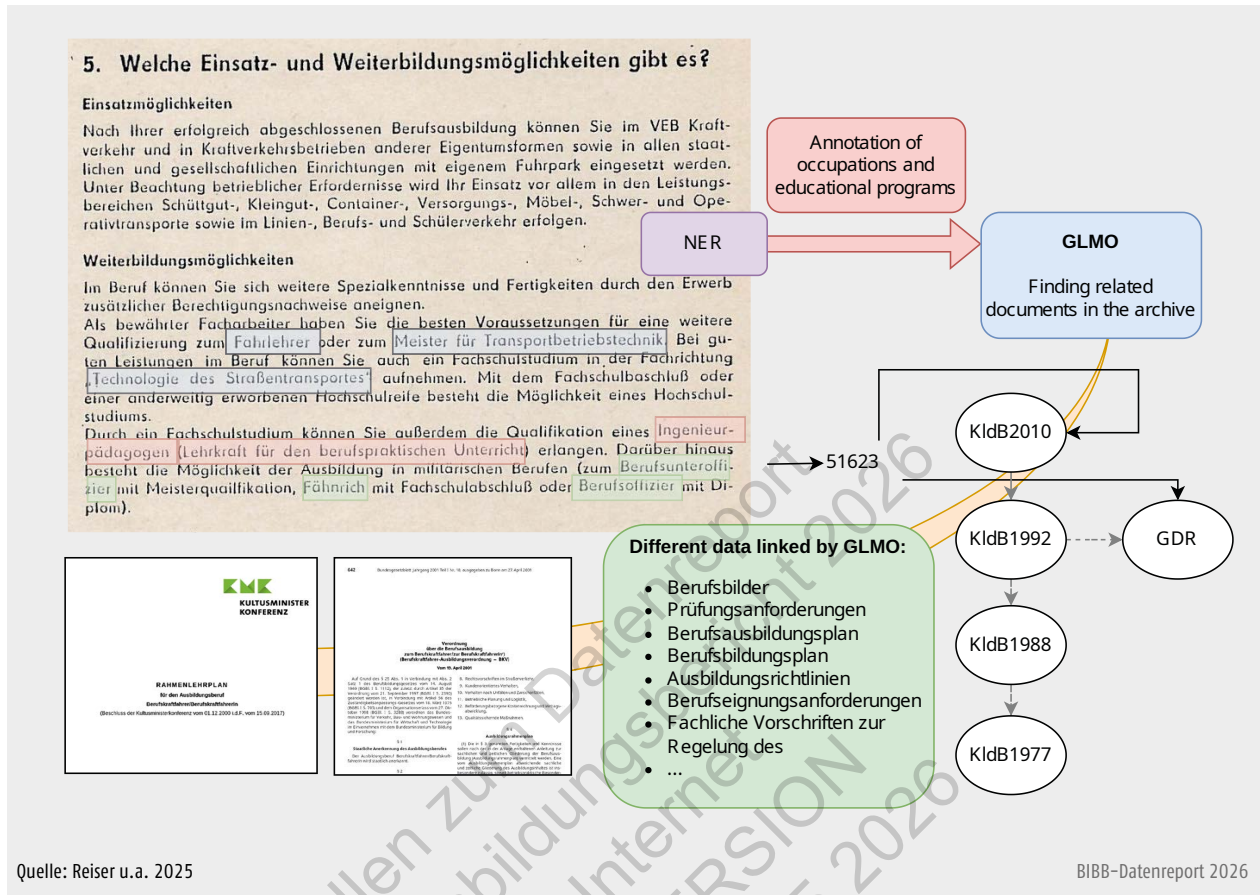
5. Welche Einsatz- und Weiterbildungsmöglichkeiten gibt es?

Einsatzmöglichkeiten

Nach Ihrer erfolgreich abgeschlossenen Berufsausbildung können Sie im VEB Kraftverkehr und in Kraftverkehrsbetrieben anderer Eigentumsformen sowie in allen staatlichen und gesellschaftlichen Einrichtungen mit eigenem Fuhrpark eingesetzt werden. Unter Beachtung betrieblicher Erfordernisse wird Ihr Einsatz vor allem in den Leistungsbereichen Schüttgut-, Kleingut-, Container-, Versorgungs-, Möbel-, Schwer- und Operativtransporte sowie im Linien-, Berufs- und Schülerverkehr erfolgen.

Weiterbildungsmöglichkeiten

Im Beruf können Sie sich weitere Spezialkenntnisse und Fertigkeiten durch den Erwerb zusätzlicher Berechtigungsnachweise aneignen.
Als bewährter Facharbeiter haben Sie die besten Voraussetzungen für eine weitere Qualifizierung zum Fahrlehrer oder zum Meister für Transportbetriebstechnik. Bei guten Leistungen im Beruf können Sie auch ein Fachschulstudium in der Fachrichtung „Technologie des Straßentransportes" aufnehmen. Mit dem Fachschulabschluß oder einer anderweitig erworbenen Hochschulreife besteht die Möglichkeit eines Hochschulstudiums.
Durch ein Fachschulstudium können Sie außerdem die Qualifikation eines Ingenieurpädagogen (Lehrkraft für den berufspraktischen Unterricht) erlangen. Darüber hinaus besteht die Möglichkeit der Ausbildung in militärischen Berufen (zum Berufsunteroffizier mit Meisterquailfikation, Fähnrich mit Fachschulabschluß oder Berufsoffizier mit Diplom).

Annotation of occupations and educational programs

NER

GLMO

Finding related documents in the archive

KldB2010

51623

KldB1992

GDR

KldB1988

KldB1977

Different data linked by GLMO:
- Berufsbilder
- Prüfungsanforderungen
- Berufsausbildungsplan
- Berufsbildungsplan
- Ausbildungsrichtlinien
- Berufseignungsanforderungen
- Fachliche Vorschriften zur Regelung des
- ...

KMK KULTUSMINISTER KONFERENZ

RAHMENLEHRPLAN
für den Ausbildungsberuf
Berufskraftfahrer/Berufskraftfahrerin
(Beschluss der Kultusministerkonferenz vom 01.12.2000 i.d.F. vom 25.09.2017)

Verordnung über die Berufsausbildung zum Berufskraftfahrer/zur Berufskraftfahrerin (Berufskraftfahrer-Ausbildungsverordnung – BKV)
Vom 19. April 2001

Quelle: Reiser u.a. 2025

BIBB-Datenreport 2026